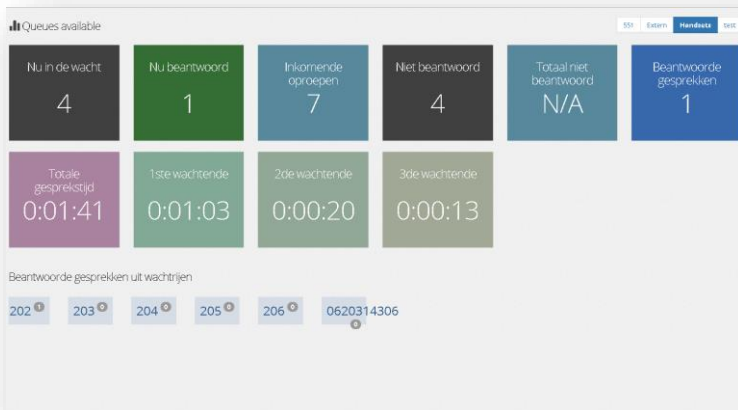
Queues available

551 Extern Handsets test

Nu in de wacht
4

Nu beantwoord
1

Inkomende oproepen
7

Niet beantwoord
4

Totaal niet beantwoord
N/A

Beantwoorde gesprekken
1

Totale gesprekstijd
0:01:41

1ste wachtende
0:01:03

2de wachtende
0:00:20

3de wachtende
0:00:13

Beantwoorde gesprekken uit wachtrijen

202 0 203 0 204 0 205 0 206 0 0620314306 0